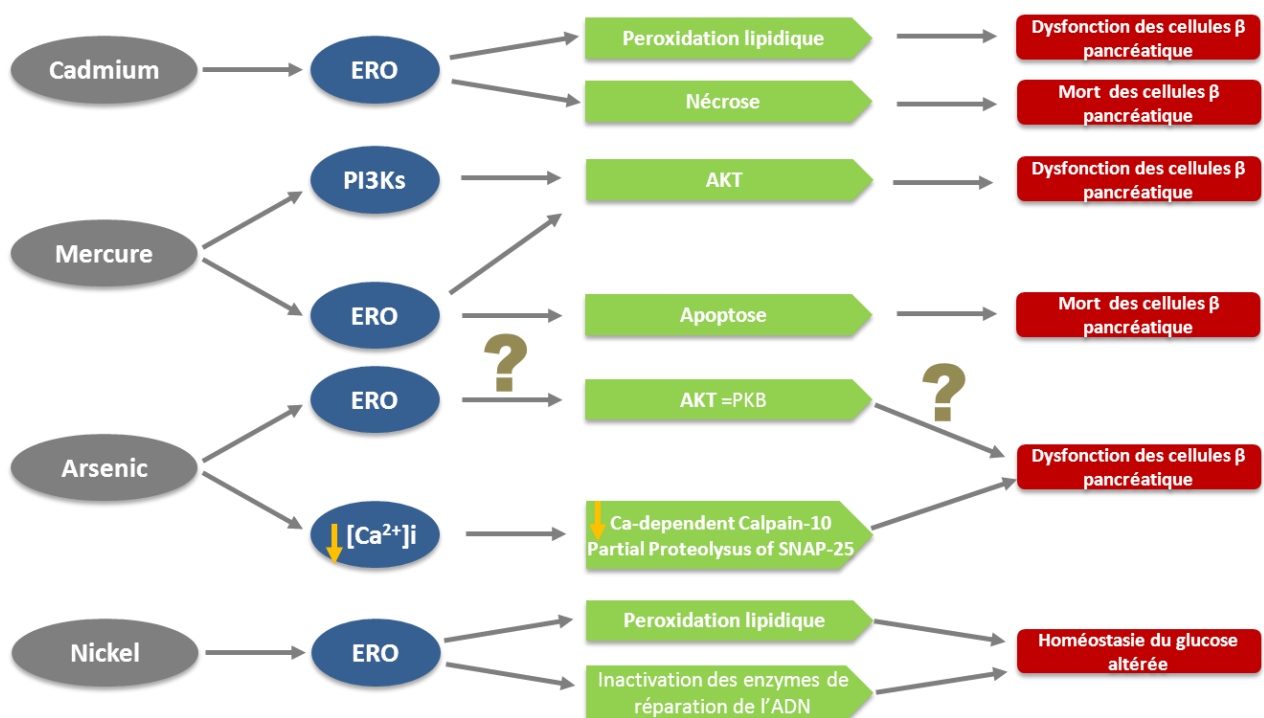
Cadmium

ERO

Peroxidation lipidique

Dysfonction des cellules β pancréatique

Nécrose

Mort des cellules β pancréatique

PI3Ks

AKT

Dysfonction des cellules β pancréatique

Mercure

ERO

Apoptose

Mort des cellules β pancréatique

?

ERO

AKT =PKB

?

Arsenic

Dysfonction des cellules β pancréatique

$[Ca^{2+}]$i

Ca-dependent Calpain-10 Partial Proteolysus of SNAP-25

Nickel

ERO

Peroxidation lipidique

Homéostasie du glucose altérée

Inactivation des enzymes de réparation de l'ADN